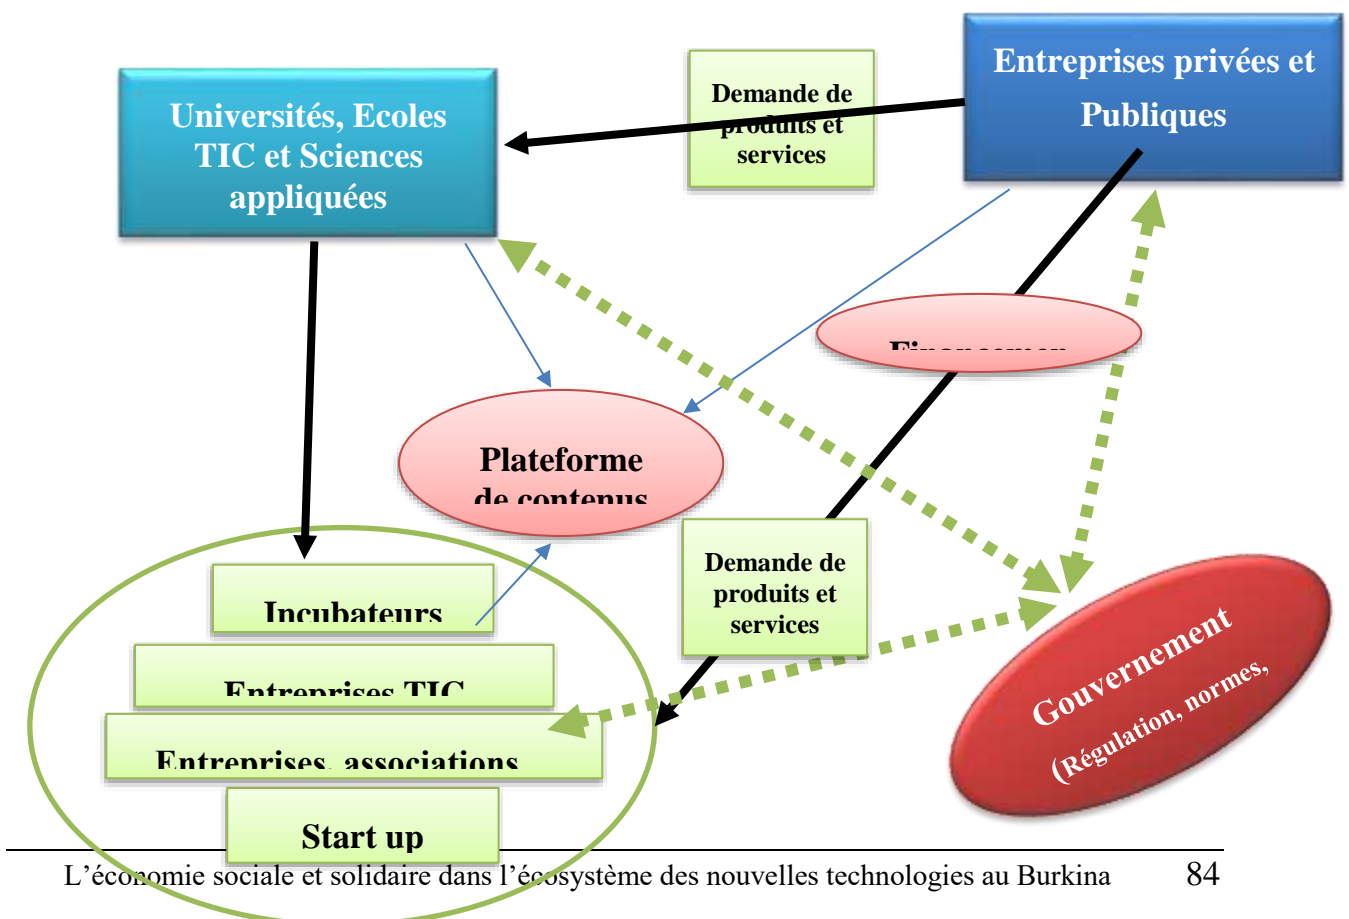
Universités, Ecoles TIC et Sciences appliquées

Demande de produits et services

Entreprises privées et Publiques

Financemen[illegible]

Plateforme de contenus

Incubateurs

Entreprises TIC

Entreprises, associations

Start up

Demande de produits et services

Gouvernement (Régulation, normes,

L'économie sociale et solidaire dans l'écosystème des nouvelles technologies au Burkina 84